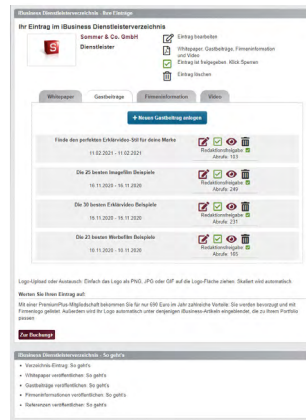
iBusiness Dienstleisterverzeichnis - Ihre Einträge

Ihr Eintrag im iBusiness Dienstleisterverzeichnis

Sommer & Co. GmbH
Dienstleister

Eintrag bearbeiten
Whitepaper, Gastbeiträge, Firmeninformation und Video
Eintrag ist freigegeben. Klick Sperren
Eintrag löschen

Whitepaper | Gastbeiträge | Firmeninformation | Video

+ Neuen Gastbeitrag anlegen

Finde den perfekten Erklärvideo-Stil für deine Marke
11.02.2021 - 11.02.2021
Redaktionsfreigabe
Abrufe: 153

Die 25 besten Imagefilm Beispiele
16.11.2020 - 16.11.2020
Redaktionsfreigabe
Abrufe: 249

Die 30 besten Erklärvideo Beispiele
16.11.2020 - 16.11.2020
Redaktionsfreigabe
Abrufe: 231

Die 23 besten Werbefilm Beispiele
16.11.2020 - 16.11.2020
Redaktionsfreigabe
Abrufe: 185

Logo-Upload oder Austausch: Einfach das Logo als PNG, JPG oder GIF auf die Logo-Fläche ziehen. Skaliert wird automatisch.

Werten Sie Ihren Eintrag auf!

Mit einer Premium-Plus-Mitgliedschaft bekommen Sie für nur 690 Euro im Jahr zahlreiche Vorteile. Sie werden bevorzugt und mit Firmenlogo gelistet. Außerdem wird Ihr Logo automatisch unter denjenigen iBusiness-Artikeln eingeblendet, die zu Ihrem Portfolio passen.

Zur Buchung

iBusiness Dienstleisterverzeichnis - So geht's

• Verzeichnis-Eintrag: So geht's
• Whitepaper veröffentlichen: So geht's
• Gastbeiträge veröffentlichen: So geht's
• Firmeninformationen veröffentlichen: So geht's
• Referenzen veröffentlichen: So geht's